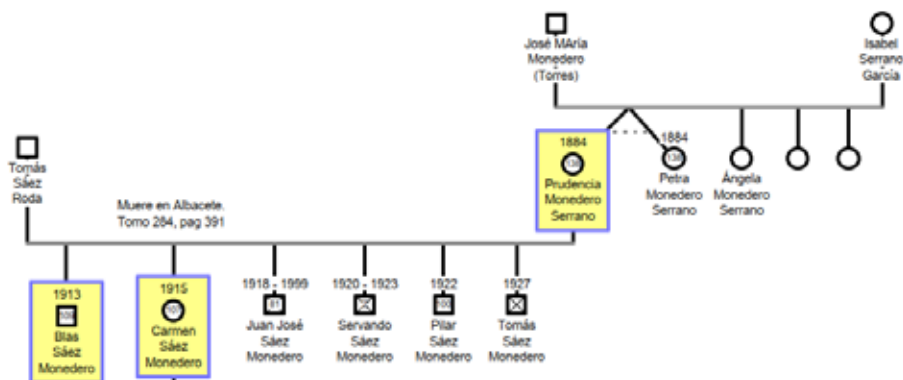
José MAría Monedero (Torres)

Isabel Serrano García

Tomás Sáez Roda

Muere en Albacete. Tomo 284, pag 391

1884
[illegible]
Prudencia Monedero Serrano

1884
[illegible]
Petra Monedero Serrano

Ángela Monedero Serrano

1913
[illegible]
Blas Sáez Monedero

1915
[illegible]
Carmen Sáez Monedero

1918 - 1999
81
Juan José Sáez Monedero

1920 - 1923
Servando Sáez Monedero

1922
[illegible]
Pilar Sáez Monedero

1927
Tomás Sáez Monedero